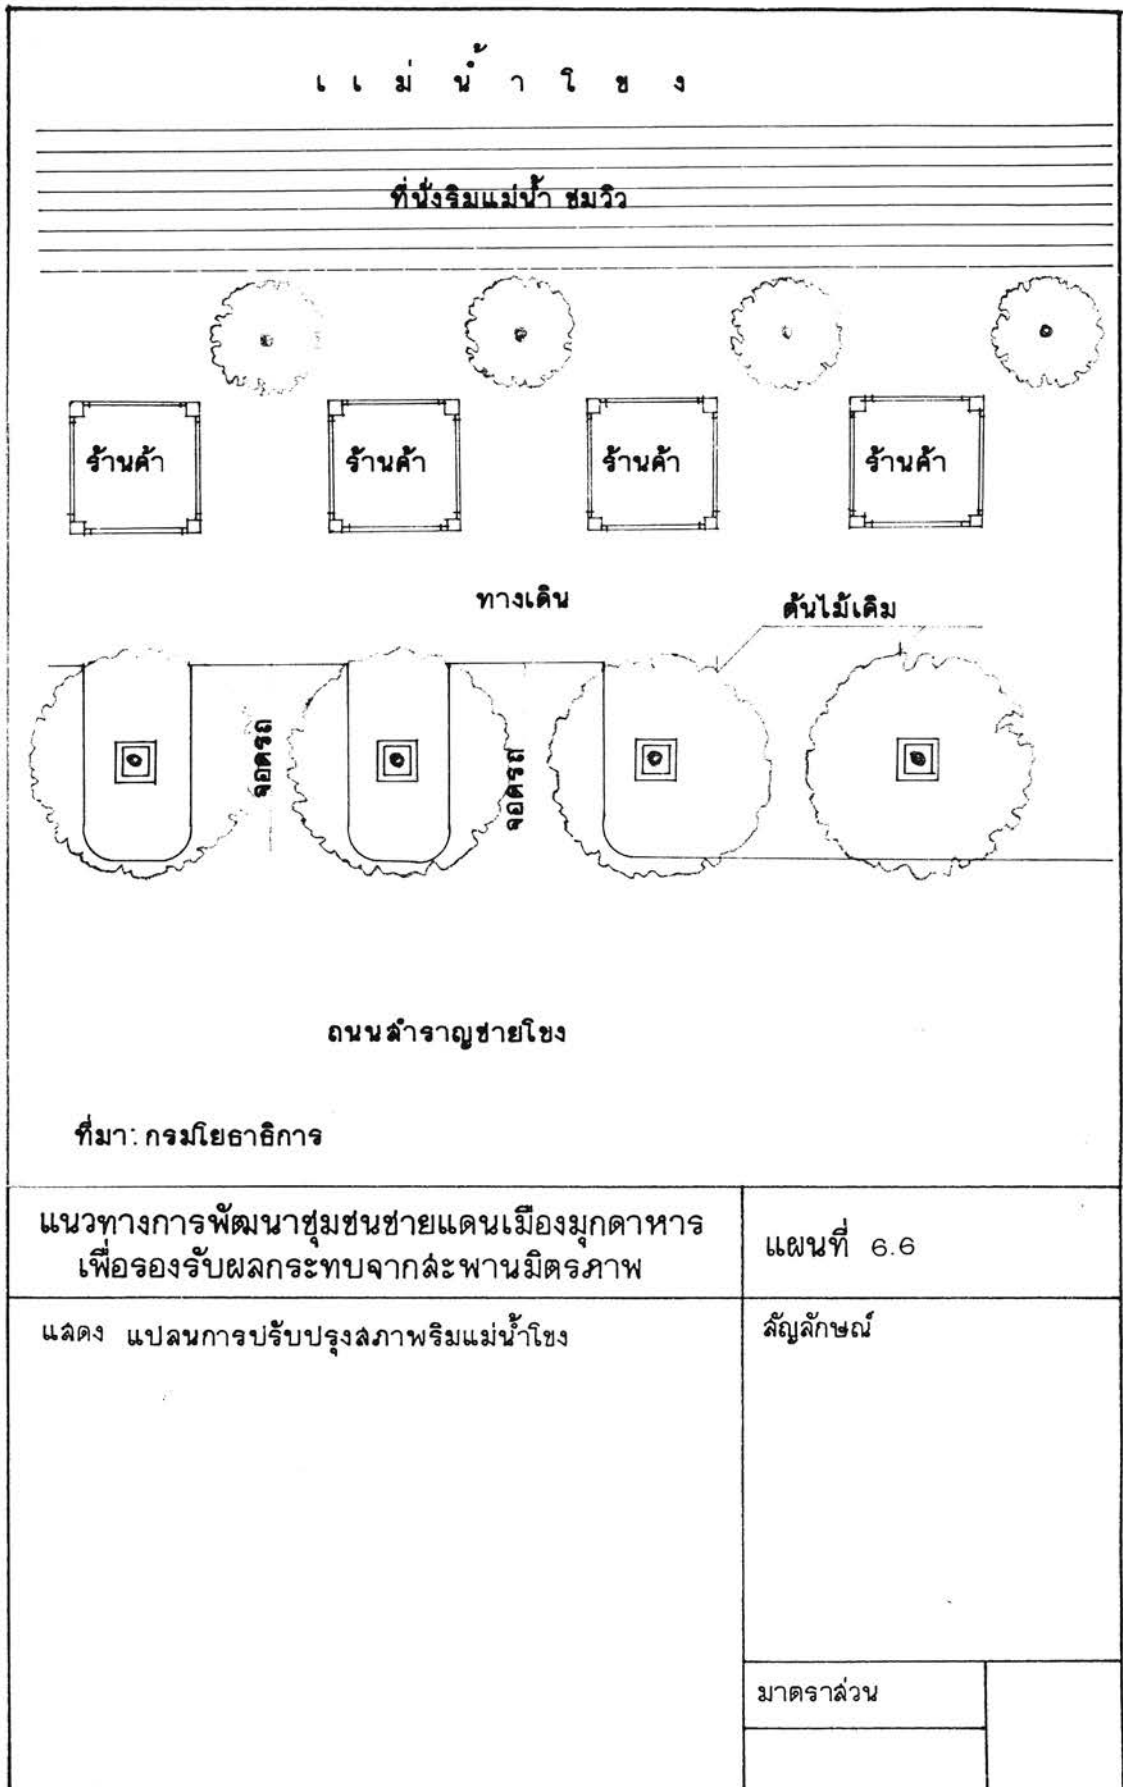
แม่น้ำโขง

ที่นั่งริมแม่น้ำ ชมวิว

ร้านค้า

ร้านค้า

ร้านค้า

ร้านค้า

ทางเดิน

ต้นไม้เดิม

จอดรถ

จอดรถ

ถนนสำราญชายโขง

ที่มา: กรมโยธาธิการ

| แนวทางการพัฒนาชุมชนชายแดนเมืองมุกดาหาร เพื่อรองรับผลกระทบจากสะพานมิตรภาพ | แผนที่ 6.6 |
|---|---|
| แสดง แปลนการปรับปรุงสภาพริมแม่น้ำโขง | สัญลักษณ์ |
| | มาตราส่วน |